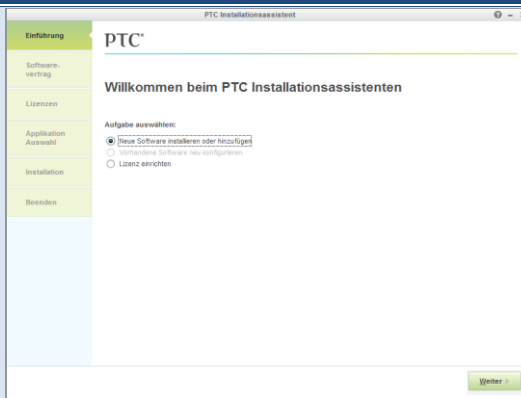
PTC Installationsassistent

Einführung

Software-vertrag

Lizenzen

Applikation Auswahl

Installation

Beenden

PTC®

Willkommen beim PTC Installationsassistenten

Aufgabe auswählen:

Neue Software installieren oder hinzufügen

Vorhandene Software neu konfigurieren

Lizenz einrichten

Weiter